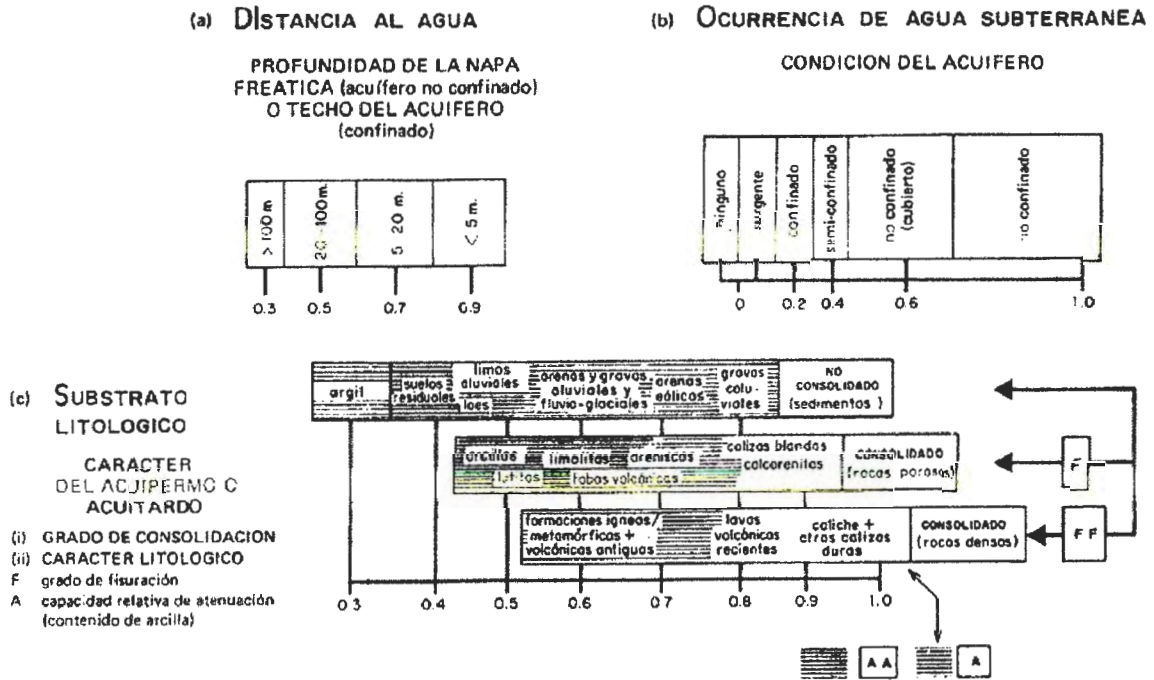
(a) DISTANCIA AL AGUA

PROFUNDIDAD DE LA NAPA FREATICA (acuífero no confinado) O TECHO DEL ACUIFERO (confinado)

| > 100 m | 20 - 100m | 5 - 20 m | < 5 m |
|---|---|---|---|

0.3 0.5 0.7 0.9

(b) OCURRENCIA DE AGUA SUBTERRANEA

CONDICION DEL ACUIFERO

| ninguno | surgente | confinado | semi-confinado | no confinado (cubierto) | no confinado |
|---|---|---|---|---|---|

0 0.2 0.4 0.6 1.0

(c) SUBSTRATO LITOLOGICO

CARACTER DEL ACUIPERMO O ACUITARDO

(i) GRADO DE CONSOLIDACION
(ii) CARACTER LITOLOGICO
F grado de fisuración
A capacidad relativa de atenuación (contenido de arcilla)

argil | suelos residuales | limos aluviales loes | arenas y gravas aluviales y fluvio-glaciales | arenas eólicas | gravas coluviales | NO CONSOLIDADO (sedimentos)

arcillas | lutitas | limolitas | tobas volcánicas | areniscas | calizas blandas calcorenitas | CONSOLIDADO (rocas porosas)

formaciones igneas/ metamórficas + volcánicas antiguas | lavas volcánicas recientes | caliche + otras calizas duras | CONSOLIDADO (rocas densas)

F

F F

0.3 0.4 0.5 0.6 0.7 0.8 0.9 1.0

A A

A